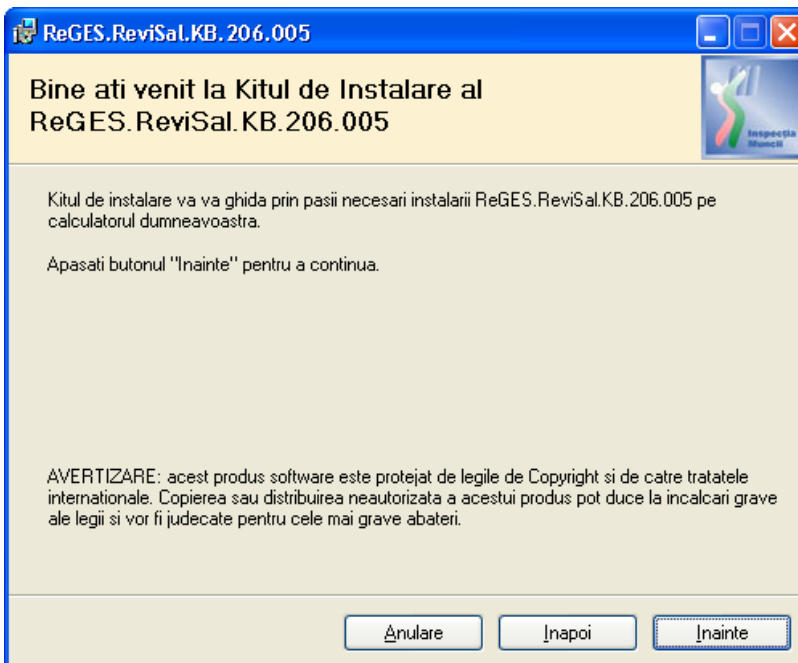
ReGES.ReviSal.KB.206.005

Bine ati venit la Kitul de Instalare al ReGES.ReviSal.KB.206.005

Inspectia Muncii

Kitul de instalare va va ghida prin pasii necesari instalarii ReGES.ReviSal.KB.206.005 pe calculatorul dumneavoastra.

Apasati butonul "Inainte" pentru a continua.

AVERTIZARE: acest produs software este protejat de legile de Copyright si de catre tratatele internationale. Copierea sau distribuirea neautorizata a acestui produs pot duce la incalcari grave ale legii si vor fi judecate pentru cele mai grave abateri.

Anulare
Inapoi
Inainte